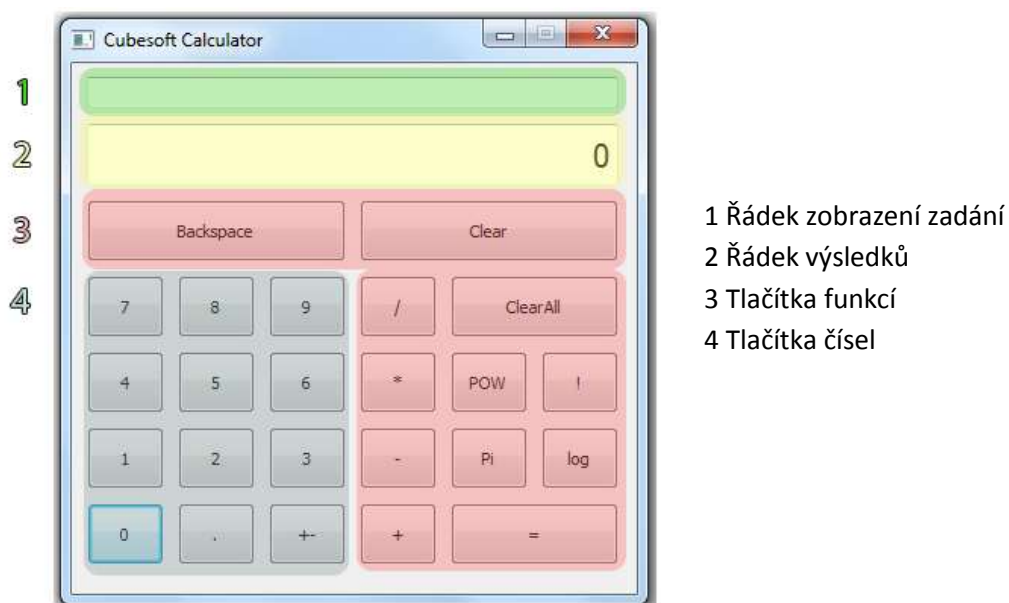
Cubesoft Calculator

1

2

0

3

Backspace

Clear

4

7

8

9

/

ClearAll

4

5

6

*

POW

!

1

2

3

-

Pi

log

0

.

+-

+

=

1 Řádek zobrazení zadání
2 Řádek výsledků
3 Tlačítka funkcí
4 Tlačítka čísel